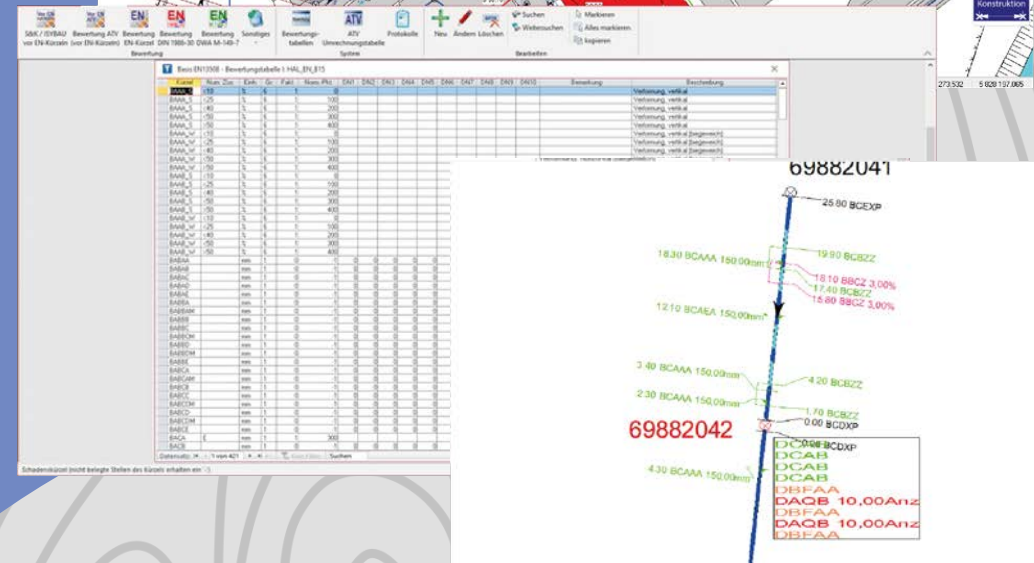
S&K / ISYBAU vor EN-Kürzeln
Bewertung ATV (vor EN-Kürzeln)
Bewertung EN-Kürzel
Bewertung DIN 1986-30
Bewertung DWA M-149-7
Sonstiges
Bewertung
Bewertungs-tabellen
ATV Umrechnungstabelle
Protokolle
System
Neu
Ändern
Löschen
Suchen
Weitersuchen
Markieren
Alles markieren
kopieren
Bearbeiten
Konstruktion
273.532
5 828 197.065

Basis EN13508 - Bewertungstabelle I: HAL_EN_B15

| Kürzel | Num. Zus | Einh. | Gr. | Fakt. | Nominal (Pfv) | DN1 | DN2 | DN3 | DN4 | DN5 | DN6 | DN7 | DN8 | DN9 | DN10 | Bemerkung | Beschreibung |
|---|---|---|---|---|---|---|---|---|---|---|---|---|---|---|---|---|---|
| BAAA_S | <50 | % | 6 | 1 | 0 | | | | | | | | | | | | Verformung, vertikal |
| BAAA_S | <25 | % | 6 | 1 | 100 | | | | | | | | | | | | Verformung, vertikal |
| BAAA_S | <40 | % | 6 | 1 | 200 | | | | | | | | | | | | Verformung, vertikal |
| BAAA_S | <50 | % | 6 | 1 | 300 | | | | | | | | | | | | Verformung, vertikal |
| BAAA_S | <50 | % | 6 | 1 | 400 | | | | | | | | | | | | Verformung, vertikal |

Schadenskürzel (nicht belegte Stellen des Kürzels erhalten ein '-')
Datensatz: 1 von 421
Suchen

69882041
25.80 BCEXP
18.30 BCAAA 150,00mm
19.90 BCBZZ
18.10 BBCZ 3,00%
17.40 BCBZZ
15.80 BBCZ 3,00%
12.10 BCAEA 150,00mm
3.40 BCAAA 150,00mm
4.20 BCBZZ
2.30 BCAAA 150,00mm
1.70 BCBZZ
0.00 BCDXP
69882042
0.00 BCDXP
DCAB
DCAB
DCAB
DBFAA
DAQB 10,00Anz
DBFAA
DAQB 10,00Anz
DBFAA
4.30 BCAAA 150,00mm